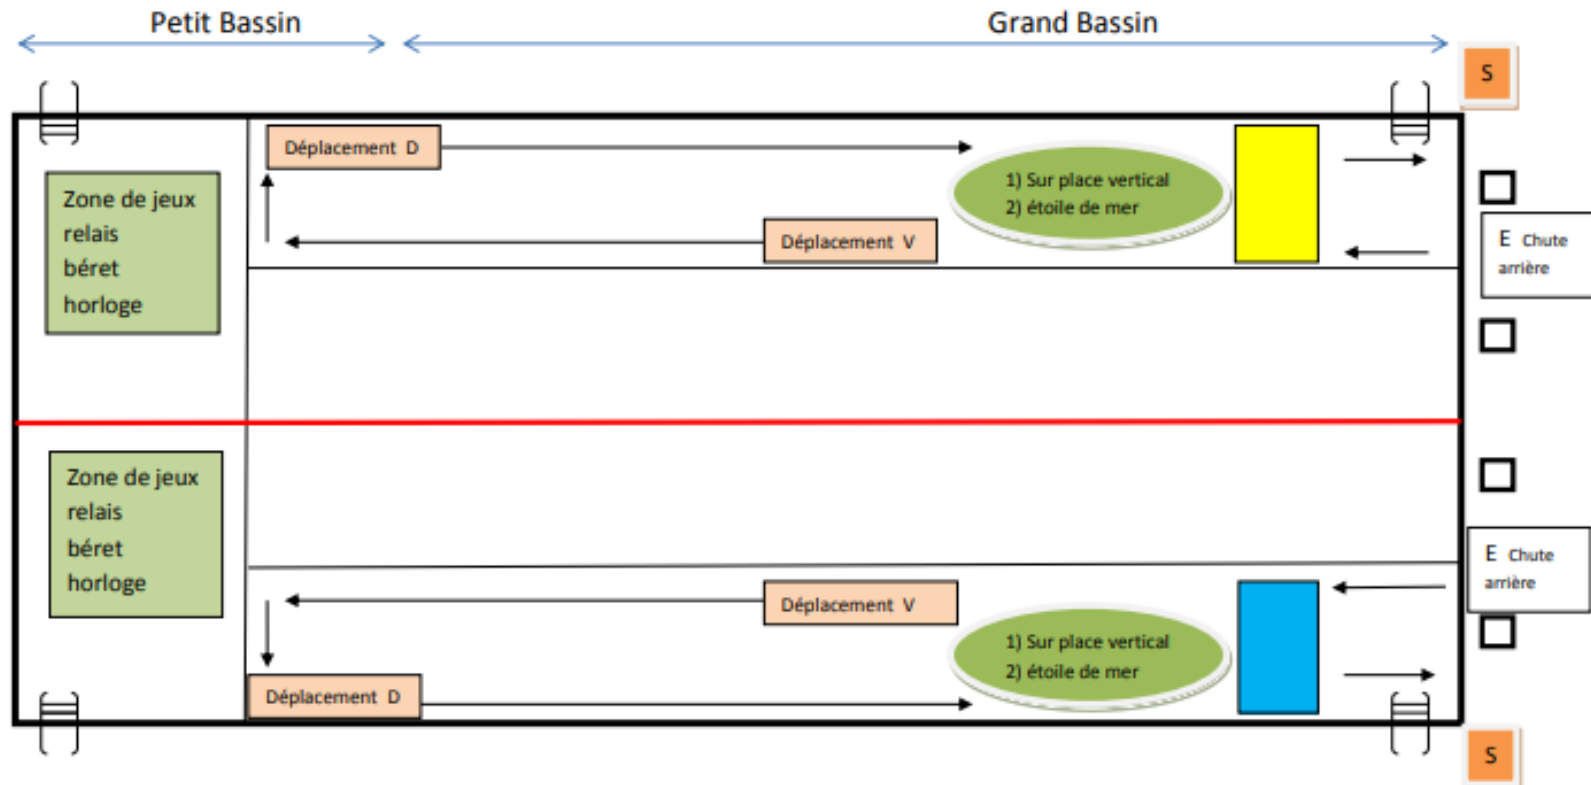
Petit Bassin

Grand Bassin

S

Déplacement D

1) Sur place vertical
2) étoile de mer

Zone de jeux
relais
béret
horloge

Déplacement V

E Chute arrière

Zone de jeux
relais
béret
horloge

E Chute arrière

Déplacement V

1) Sur place vertical
2) étoile de mer

Déplacement D

S